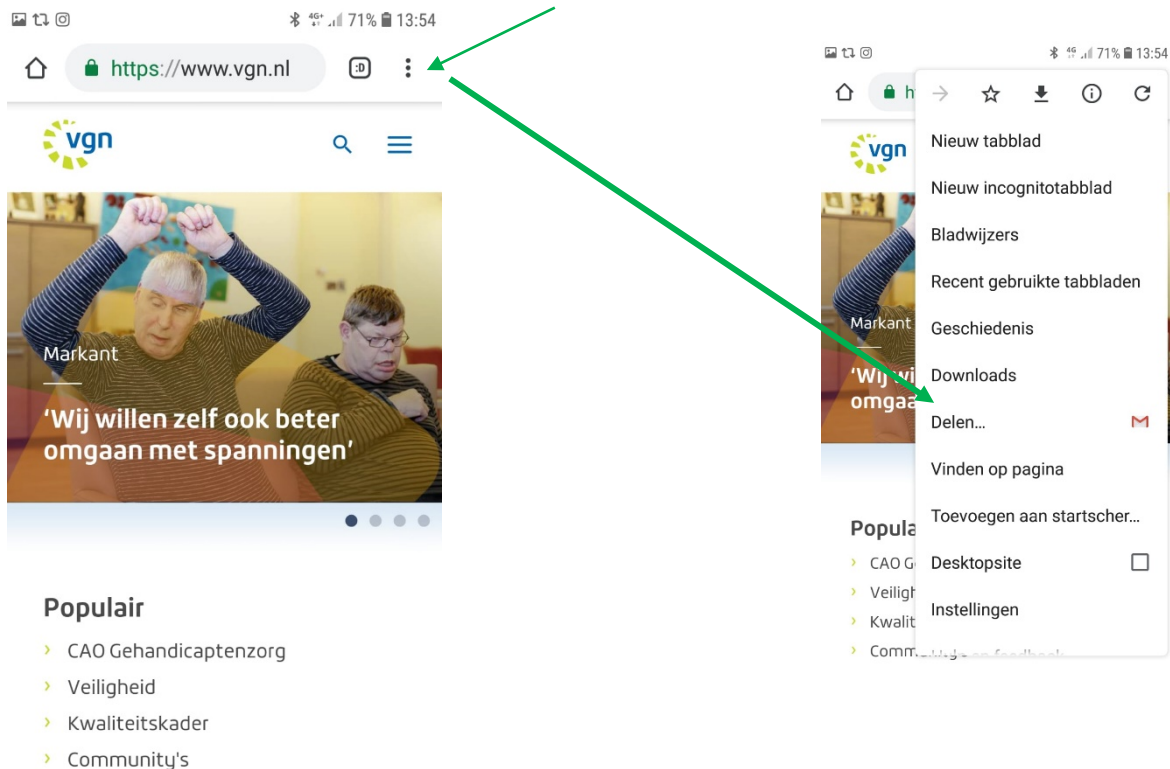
71% 13:54

https://www.vgn.nl

:D

vgn

Markant

‘Wij willen zelf ook beter omgaan met spanningen’

Populair

› CAO Gehandicaptenzorg

› Veiligheid

› Kwaliteitskader

› Community's

71% 13:54

h

vgn

Markant

‘Wij

omga

Popula

› CAO G

› Veiligh

› Kwalit

› Comm

Nieuw tabblad

Nieuw incognitotabblad

Bladwijzers

Recent gebruikte tabbladen

Geschiedenis

Downloads

Delen...

Vinden op pagina

Toevoegen aan startscher...

Desktopsite

Instellingen

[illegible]